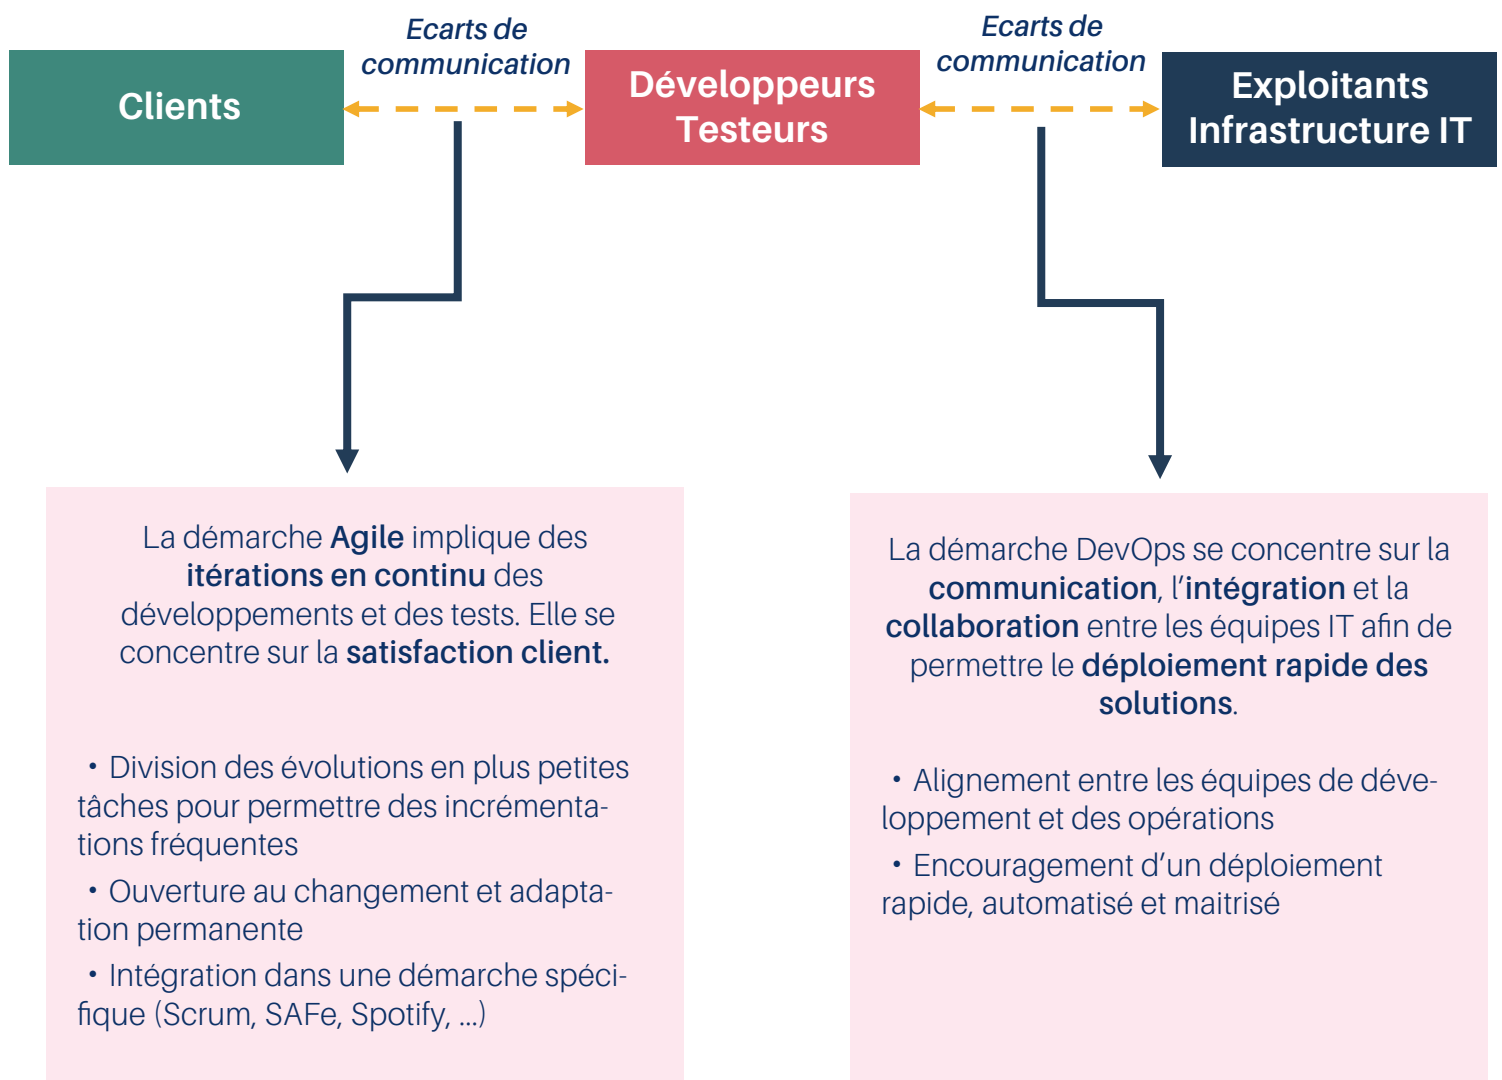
Ecarts de communication

Ecarts de communication

Clients

Développeurs Testeurs

Exploitants Infrastructure IT

La démarche Agile implique des itérations en continu des développements et des tests. Elle se concentre sur la satisfaction client.

• Division des évolutions en plus petites tâches pour permettre des incrémentations fréquentes

• Ouverture au changement et adaptation permanente

• Intégration dans une démarche spécifique (Scrum, SAFe, Spotify, …)

La démarche DevOps se concentre sur la communication, l'intégration et la collaboration entre les équipes IT afin de permettre le déploiement rapide des solutions.

• Alignement entre les équipes de développement et des opérations

• Encouragement d'un déploiement rapide, automatisé et maitrisé